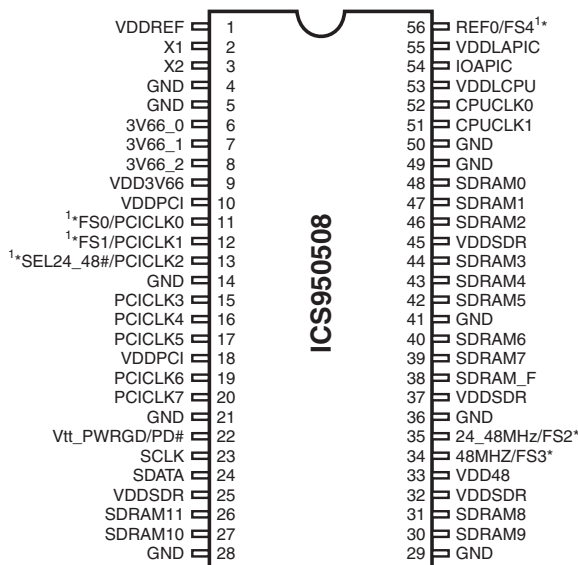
VDDREF 1
X1 2
X2 3
GND 4
GND 5
3V66_0 6
3V66_1 7
3V66_2 8
VDD3V66 9
VDDPCI 10
$^1$*FS0/PCICLK0 11
$^1$*FS1/PCICLK1 12
$^1$*SEL24_48#/PCICLK2 13
GND 14
PCICLK3 15
PCICLK4 16
PCICLK5 17
VDDPCI 18
PCICLK6 19
PCICLK7 20
GND 21
Vtt_PWRGD/PD# 22
SCLK 23
SDATA 24
VDDSDR 25
SDRAM11 26
SDRAM10 27
GND 28

ICS950508

56 REF0/FS4$^1$*
55 VDDLAPIC
54 IOAPIC
53 VDDLCPU
52 CPUCLK0
51 CPUCLK1
50 GND
49 GND
48 SDRAM0
47 SDRAM1
46 SDRAM2
45 VDDSDR
44 SDRAM3
43 SDRAM4
42 SDRAM5
41 GND
40 SDRAM6
39 SDRAM7
38 SDRAM_F
37 VDDSDR
36 GND
35 24_48MHz/FS2*
34 48MHZ/FS3*
33 VDD48
32 VDDSDR
31 SDRAM8
30 SDRAM9
29 GND